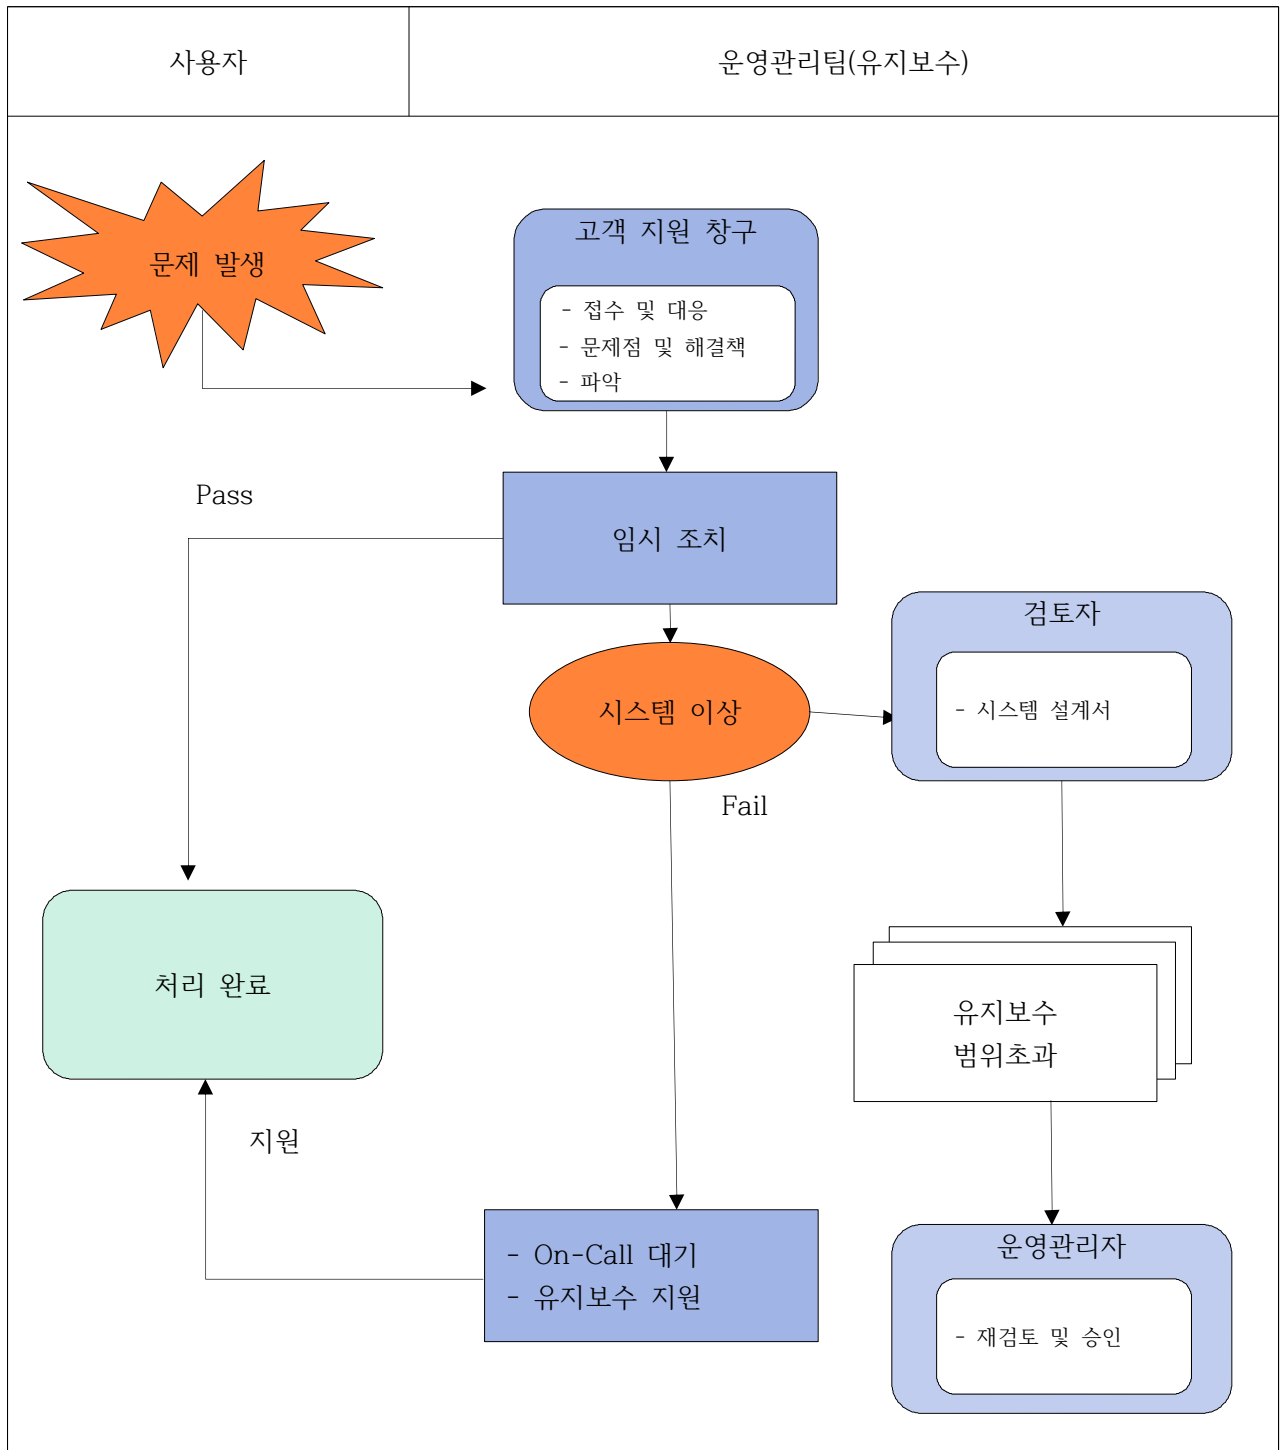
| 사용자 | 운영관리팀(유지보수) |
|---|---|

문제 발생

고객 지원 창구

- 접수 및 대응
- 문제점 및 해결책
- 파악

Pass

임시 조치

검토자

- 시스템 설계서

시스템 이상

Fail

처리 완료

유지보수 범위초과

지원

- On-Call 대기
- 유지보수 지원

운영관리자

- 재검토 및 승인